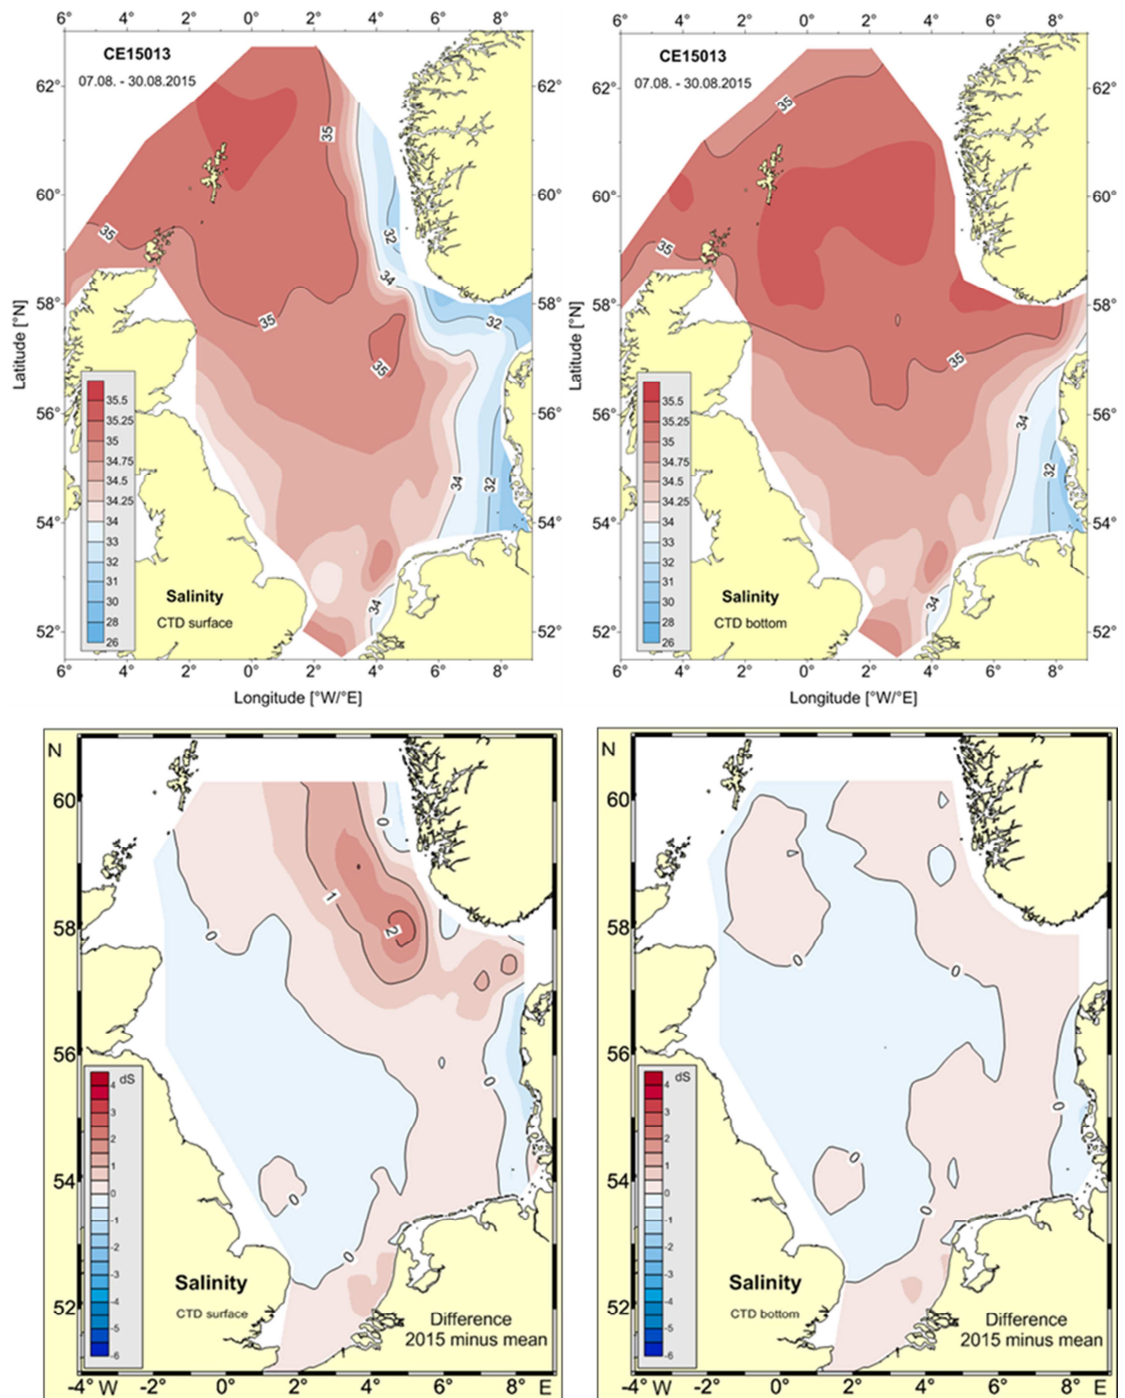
6° 4° 2° 0° 2° 4° 6° 8°

CE15013
07.08. - 30.08.2015

62° 60° 58° 56° 54° 52°

Latitude [°N]

35 35 32 34 32 35 35 34 32 34

35.5
35.25
35
34.75
34.5
34.25
34
33
32
31
30
28
26

Salinity
CTD surface

Longitude [°W/°E]

6° 4° 2° 0° 2° 4° 6° 8°

CE15013
07.08. - 30.08.2015

62° 60° 58° 56° 54° 52°

Latitude [°N]

35 35 35 34 32 34

35.5
35.25
35
34.75
34.5
34.25
34
33
32
31
30
28
26

Salinity
CTD bottom

Longitude [°W/°E]

N
60 58 56 54 52

0 1 2 0 0 0 0

dS
4
3
2
1
0
-1
-2
-3
-4
-5
-6

Salinity
CTD surface

Difference
2015 minus mean

-4° W -2° 0° 2° 4° 6° 8° E

N
60 58 56 54 52

0 0 0 0

dS
4
3
2
1
0
-1
-2
-3
-4
-5
-6

Salinity
CTD bottom

Difference
2015 minus mean

-4° W -2° 0° 2° 4° 6° 8° E